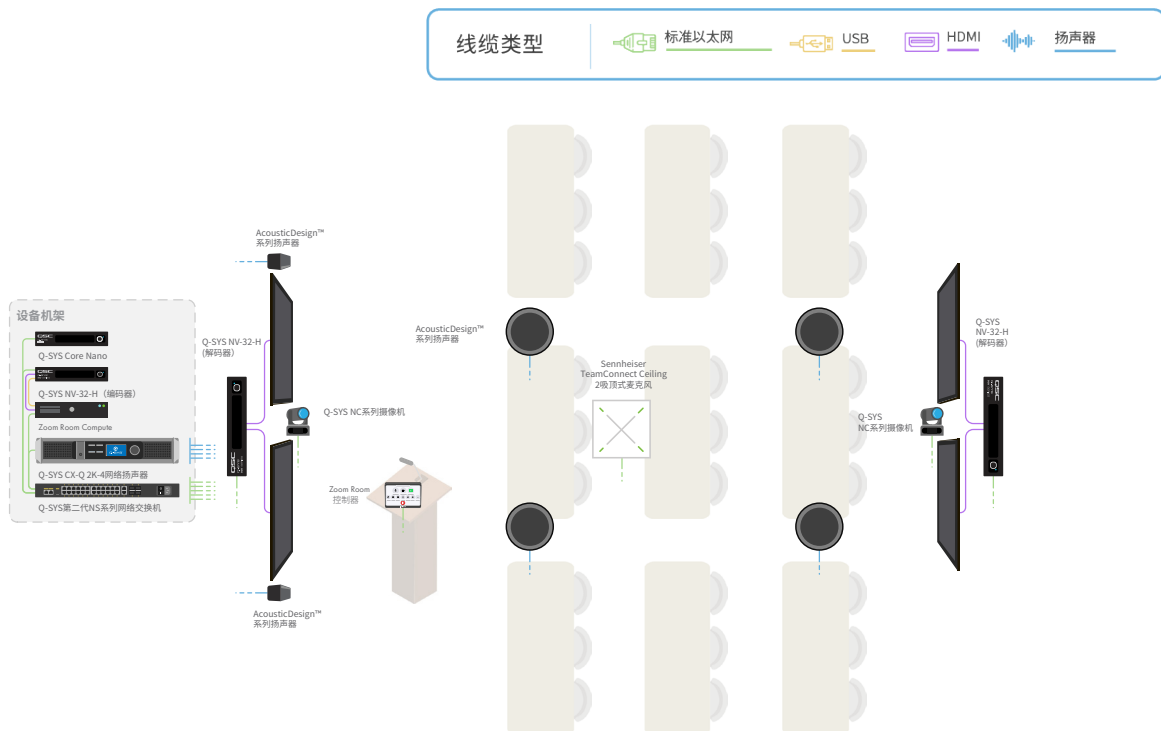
线缆类型 标准以太网 USB HDMI 扬声器

设备机架

Q-SYS Core Nano

Q-SYS NV-32-H（编码器）

Zoom Room Compute

Q-SYS CX-Q 2K-4网络扬声器

Q-SYS第二代NS系列网络交换机

AcousticDesign™
系列扬声器

Q-SYS NV-32-H
(解码器)

Q-SYS NC系列摄像机

AcousticDesign™
系列扬声器

Zoom Room
控制器

AcousticDesign™
系列扬声器

Sennheiser
TeamConnect Ceiling
2吸顶式麦克风

Q-SYS
NV-32-H
(解码器)

Q-SYS
NC系列摄像机